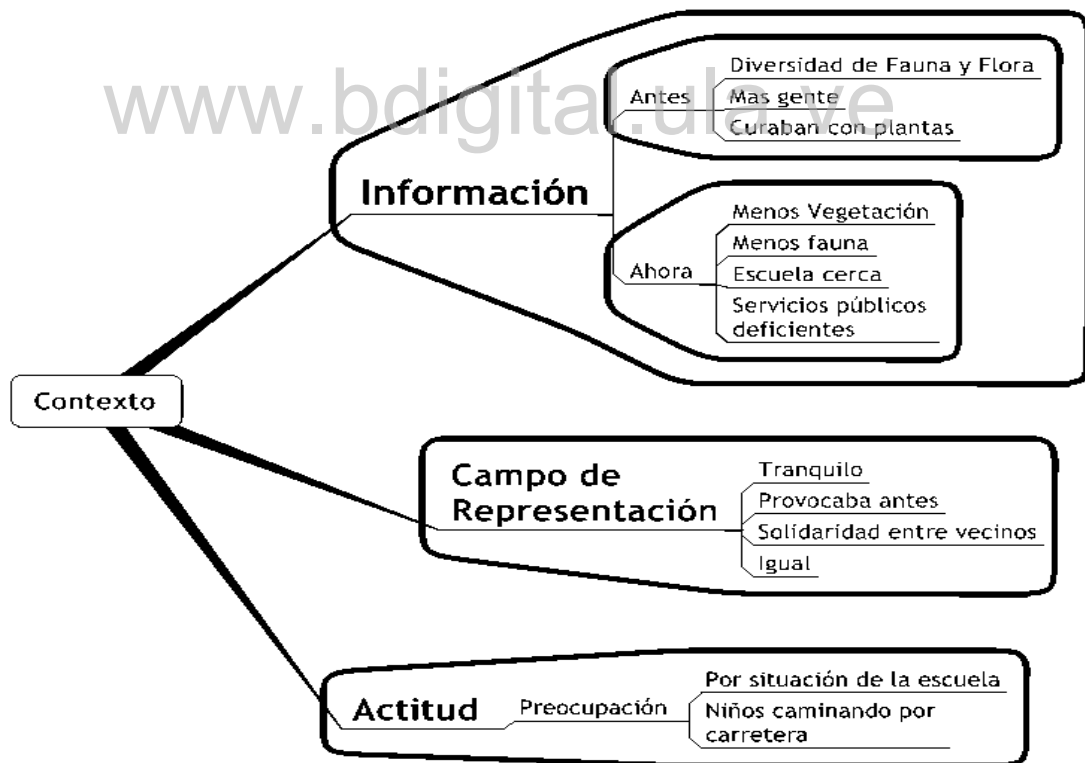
www.bdigital.ula.ve

Contexto

Información

Antes
Diversidad de Fauna y Flora
Mas gente
Curaban con plantas

Ahora
Menos Vegetación
Menos fauna
Escuela cerca
Servicios públicos deficientes

Campo de Representación
Tranquilo
Provocaba antes
Solidaridad entre vecinos
Igual

Actitud
Preocupación
Por situación de la escuela
Niños caminando por carretera